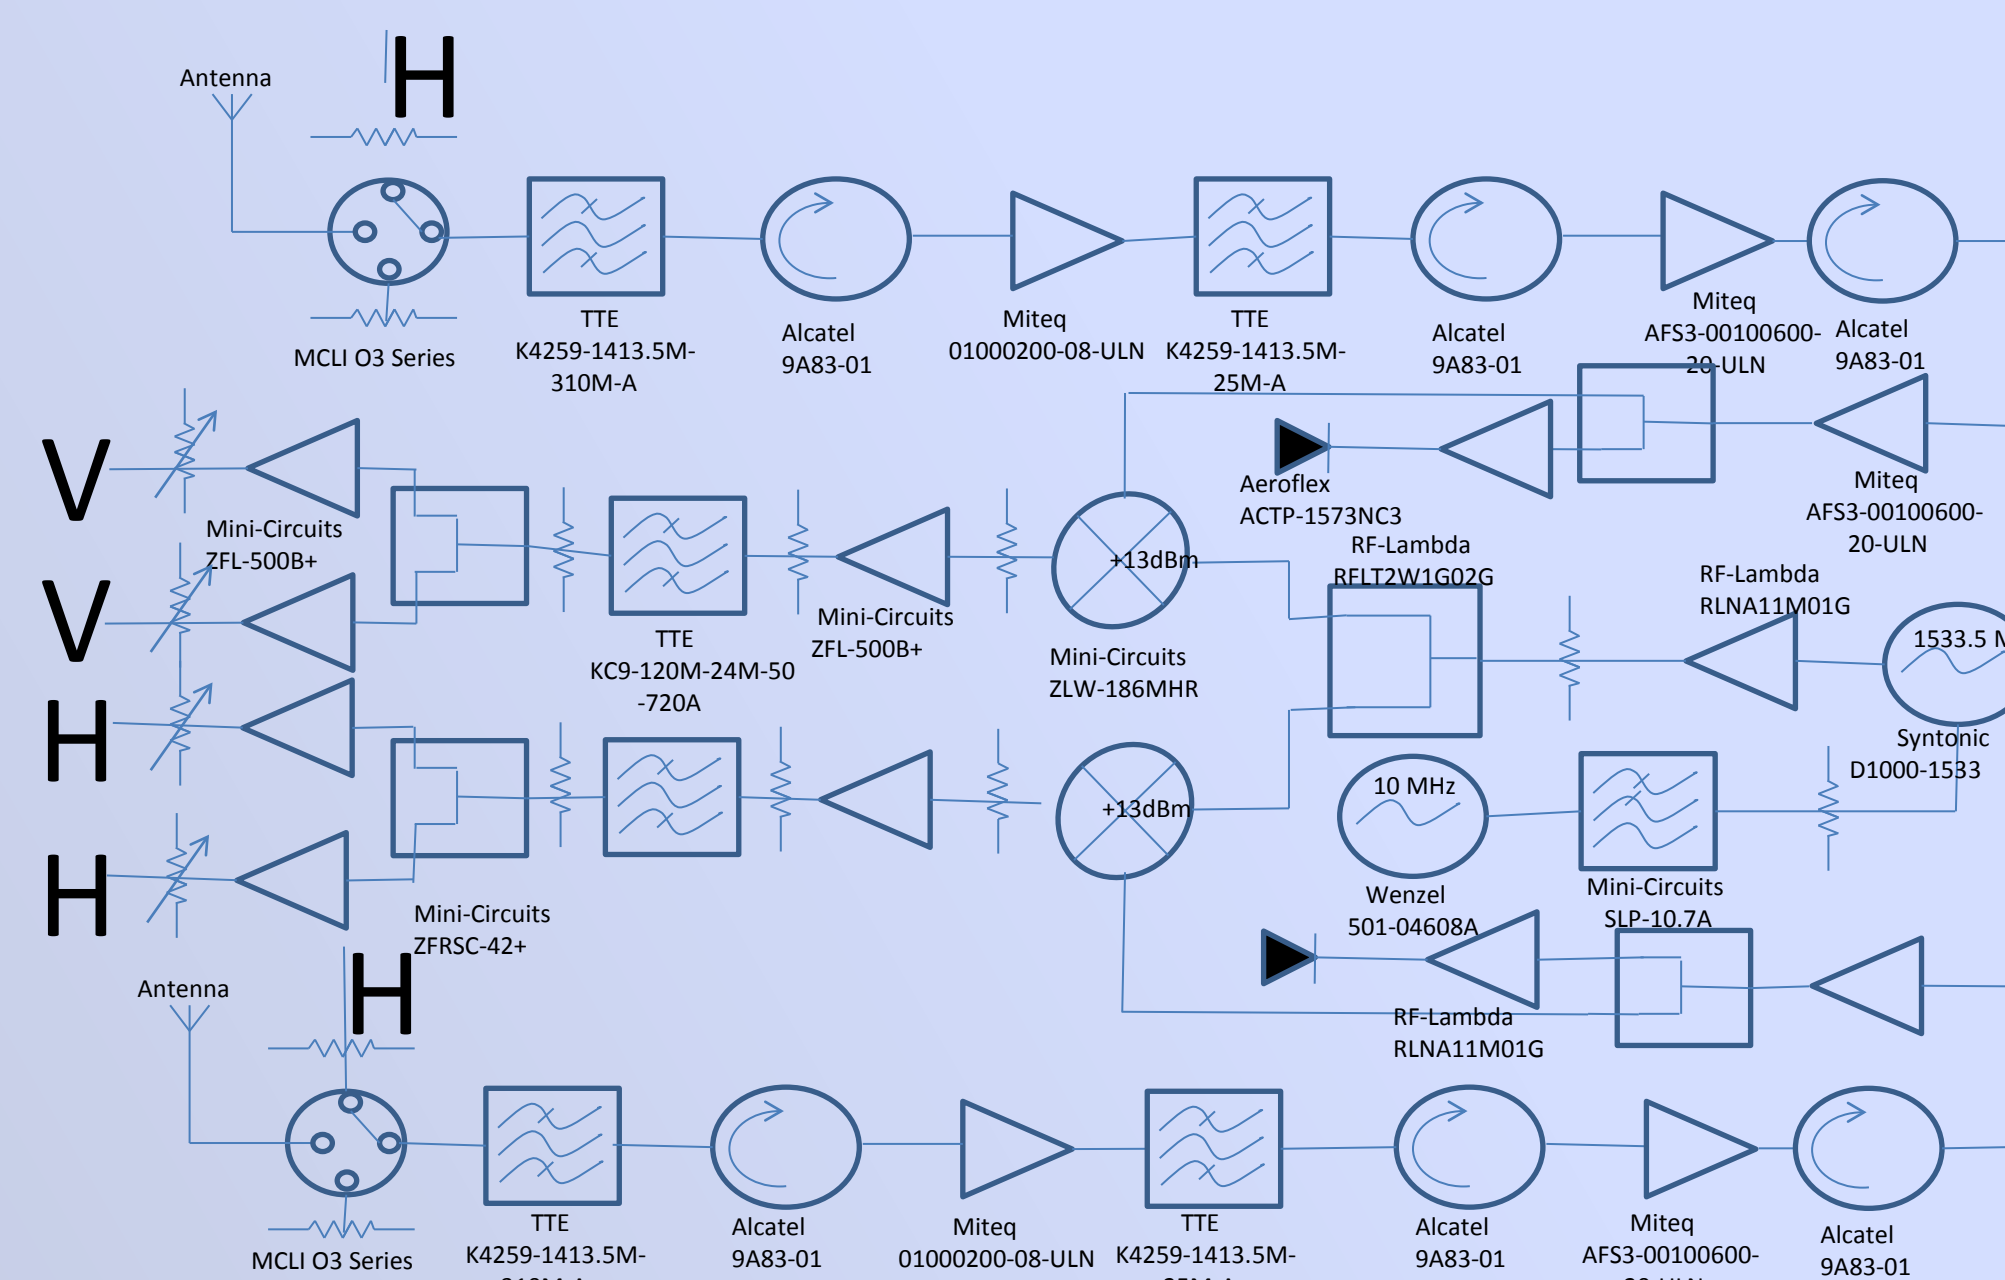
Antenna

H

MCLI O3 Series

TTE
K4259-1413.5M-310M-A

Alcatel
9A83-01

Miteq
01000200-08-ULN

TTE
K4259-1413.5M-25M-A

Alcatel
9A83-01

Miteq
AFS3-00100600-20-ULN

Alcatel
9A83-01

V

V

H

H

Mini-Circuits
ZFL-500B+

TTE
KC9-120M-24M-50-720A

Mini-Circuits
ZFL-500B+

+13dBm

Mini-Circuits
ZLW-186MHR

+13dBm

Aeroflex
ACTP-1573NC3

RF-Lambda
RFLT2W1G02G

Miteq
AFS3-00100600-20-ULN

RF-Lambda
RLNA11M01G

1533.5 M

Syntonic
D1000-1533

10 MHz

Wenzel
501-04608A

Mini-Circuits
SLP-10.7A

Mini-Circuits
ZFRSC-42+

RF-Lambda
RLNA11M01G

Antenna

H

MCLI O3 Series

TTE
K4259-1413.5M-

Alcatel
9A83-01

Miteq
01000200-08-ULN

TTE
K4259-1413.5M-

Alcatel
9A83-01

Miteq
AFS3-00100600-

Alcatel
9A83-01